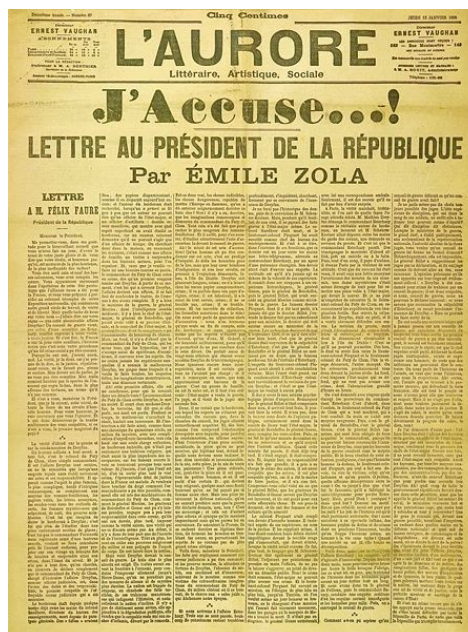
Cinq Centimes

L'AURORE

Littéraire, Artistique, Sociale

ERNEST VAUGHAN

ERNEST VAUGHAN

J'Accuse...!

LETTRE AU PRÉSIDENT DE LA RÉPUBLIQUE

Par ÉMILE ZOLA

LETTRE A M. FÉLIX FAURE

Président de la République

Monsieur le Président,

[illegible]